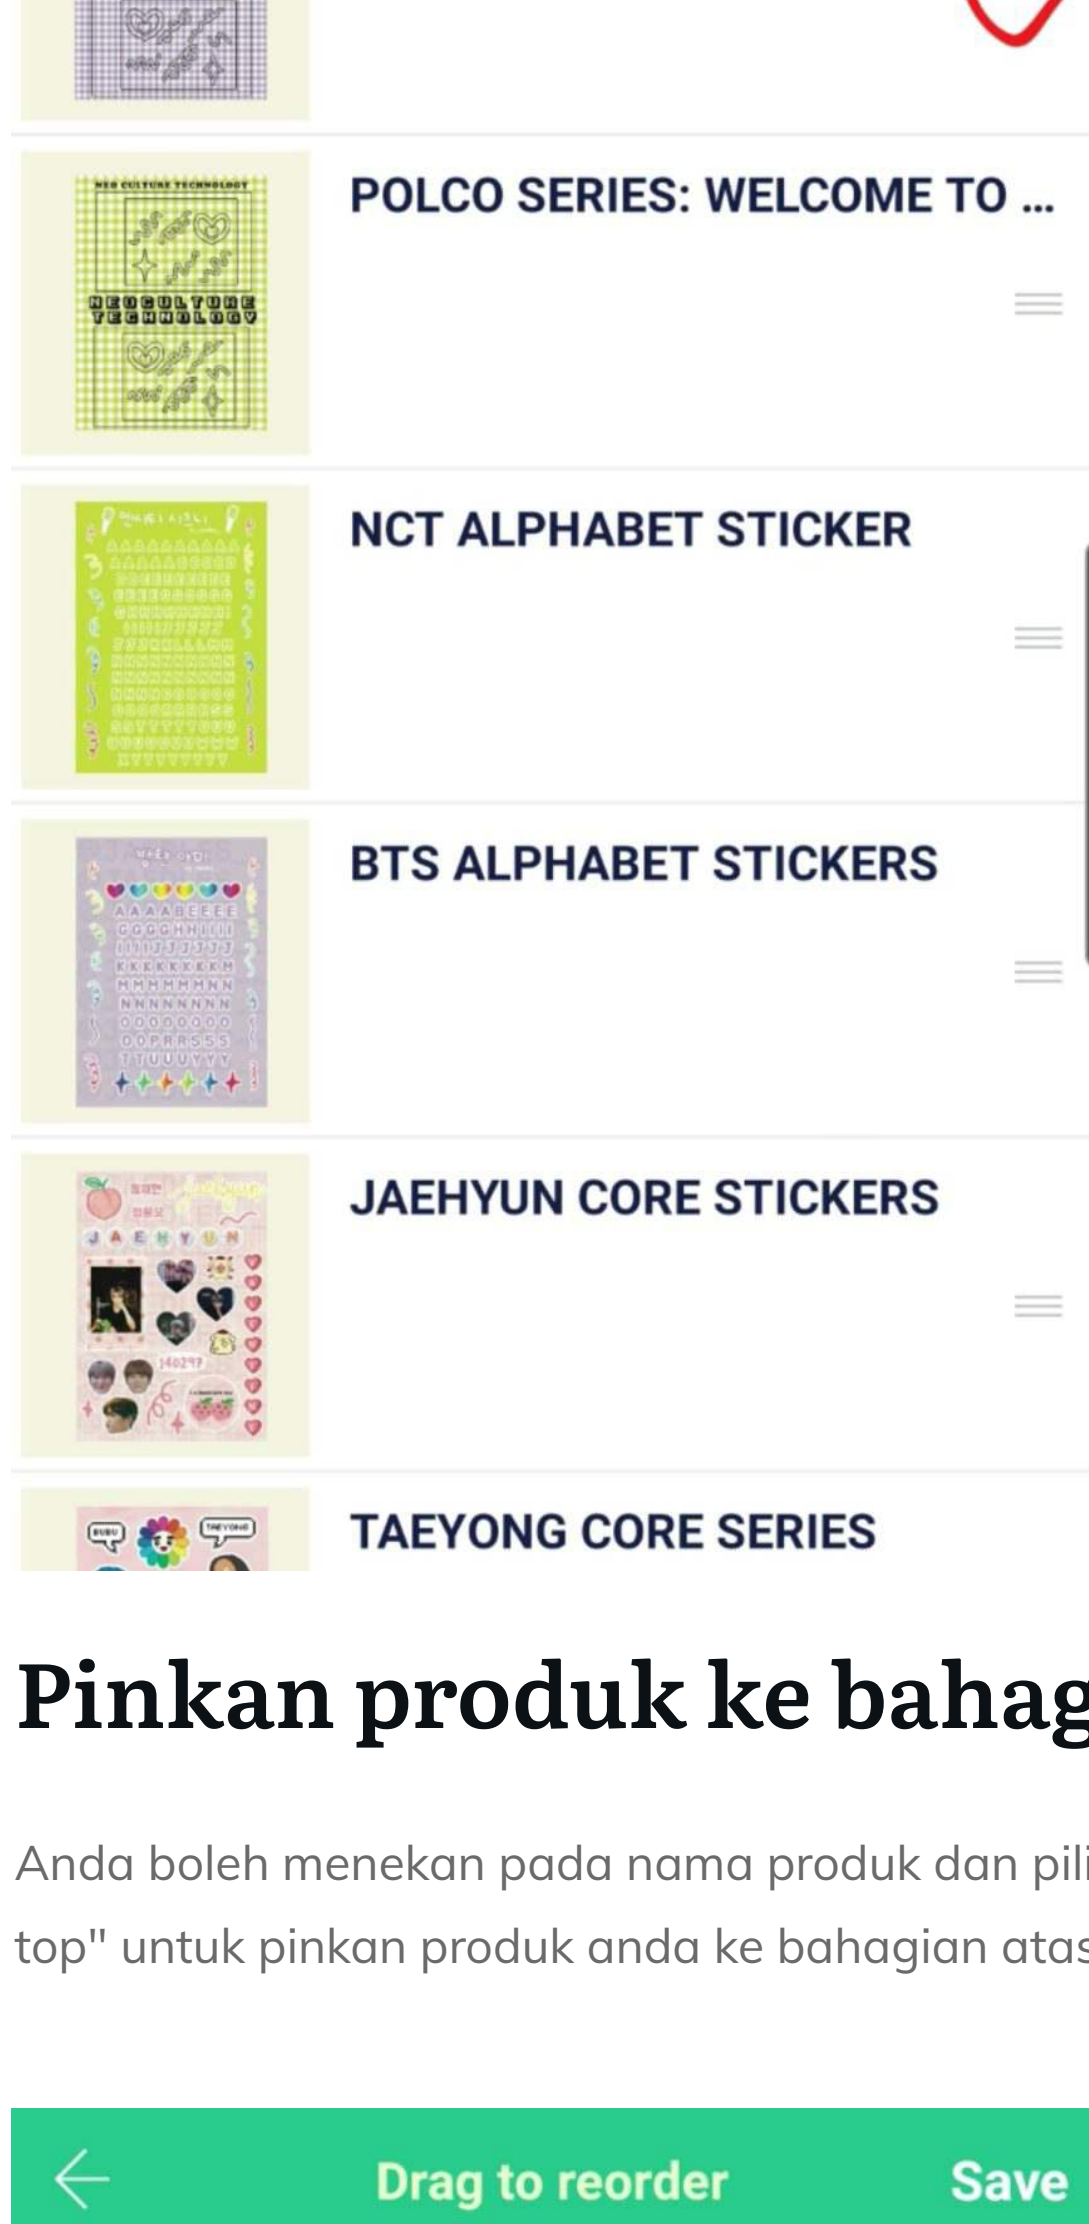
POLCO SERIES: WELCOME TO ...

NCT ALPHABET STICKER

BTS ALPHABET STICKERS

JAEHYUN CORE STICKERS

TAEYONG CORE SERIES

Pinkan produk ke bahag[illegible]

Anda boleh menekan pada nama produk dan pil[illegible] top" untuk pinkan produk anda ke bahagian ata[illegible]

Drag to reorder

Save